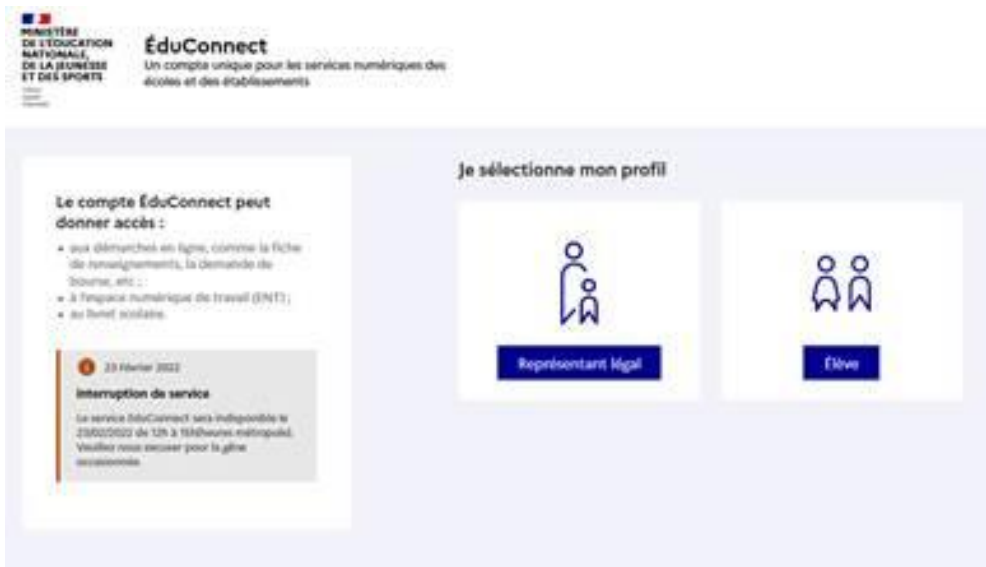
MINISTÈRE DE L'ÉDUCATION NATIONALE, DE LA JEUNESSE ET DES SPORTS

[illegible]

ÉduConnect

Un compte unique pour les services numériques des écoles et des établissements

Le compte ÉduConnect peut donner accès :

- aux démarches en ligne, comme la fiche de renseignements, la demande de bourse, etc. ;
- à l'espace numérique de travail (ENT) ;
- au livret scolaire.

23 février 2022

Interruption de service

Le service ÉduConnect sera indisponible le 23/02/2022 de 12h à 15h(heures métropole). Veuillez nous excuser pour la gêne occasionnée.

Je sélectionne mon profil

Représentant légal

Élève